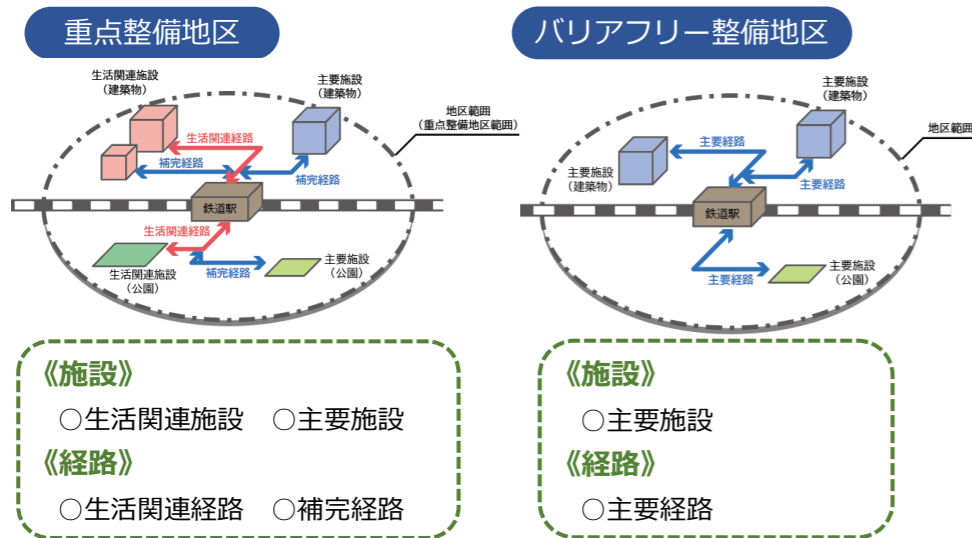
重点整備地区

生活関連施設
（建築物）

主要施設
（建築物）

地区範囲
（重点整備地区範囲）

生活関連経路

補完経路

補完経路

鉄道駅

生活関連経路

生活関連施設
（公園）

補完経路

主要施設
（公園）

《施設》
○生活関連施設　○主要施設
《経路》
○生活関連経路　○補完経路

バリアフリー整備地区

主要施設
（建築物）

地区範囲

主要施設
（建築物）

主要経路

主要経路

鉄道駅

主要経路

主要施設
（公園）

《施設》
○主要施設
《経路》
○主要経路